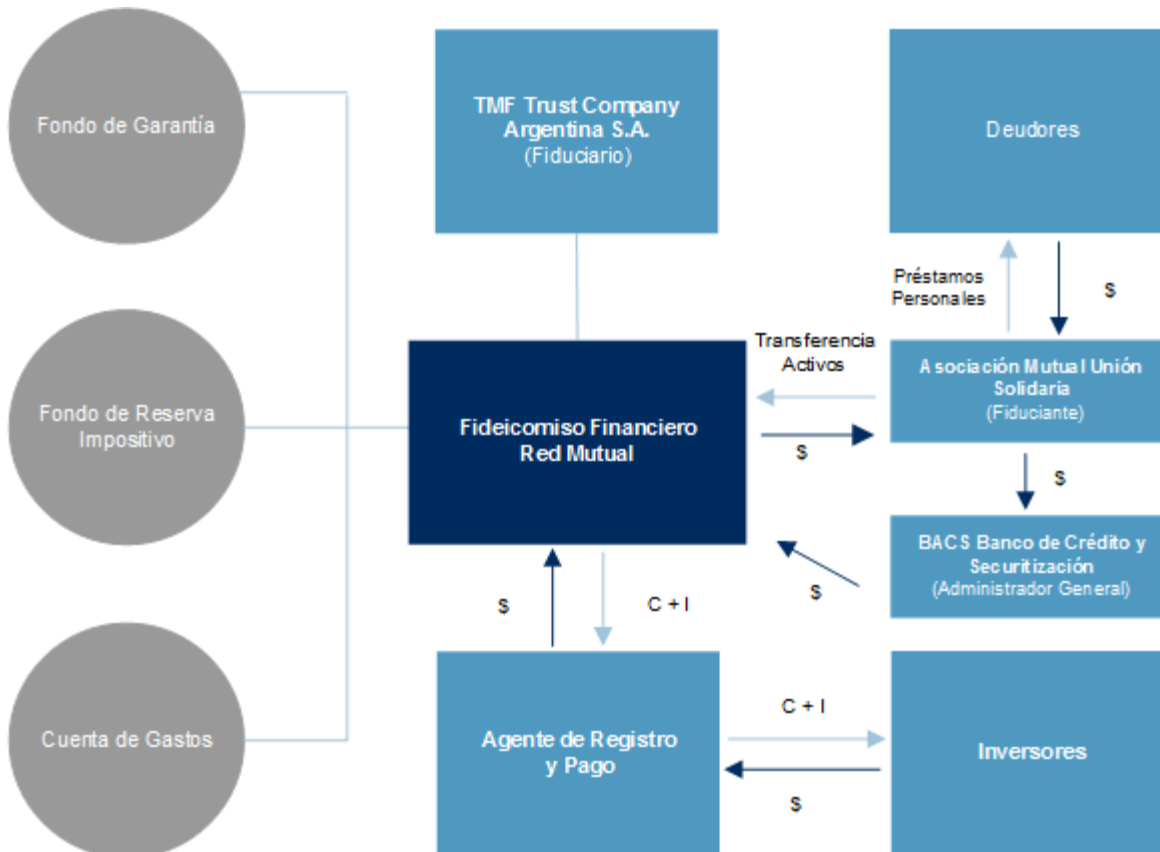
Fondo de Garantía

Fondo de Reserva Impositivo

Cuenta de Gastos

TMF Trust Company Argentina S.A. (Fiduciario)

Deudores

Préstamos Personales

$

Transferencia Activos

Asociación Mutual Unión Solidaria (Fiduciante)

Fideicomiso Financiero Red Mutual

$

$

BACS Banco de Crédito y Securitización (Administrador General)

$

$

C + I

Agente de Registro y Pago

C + I

Inversores

$